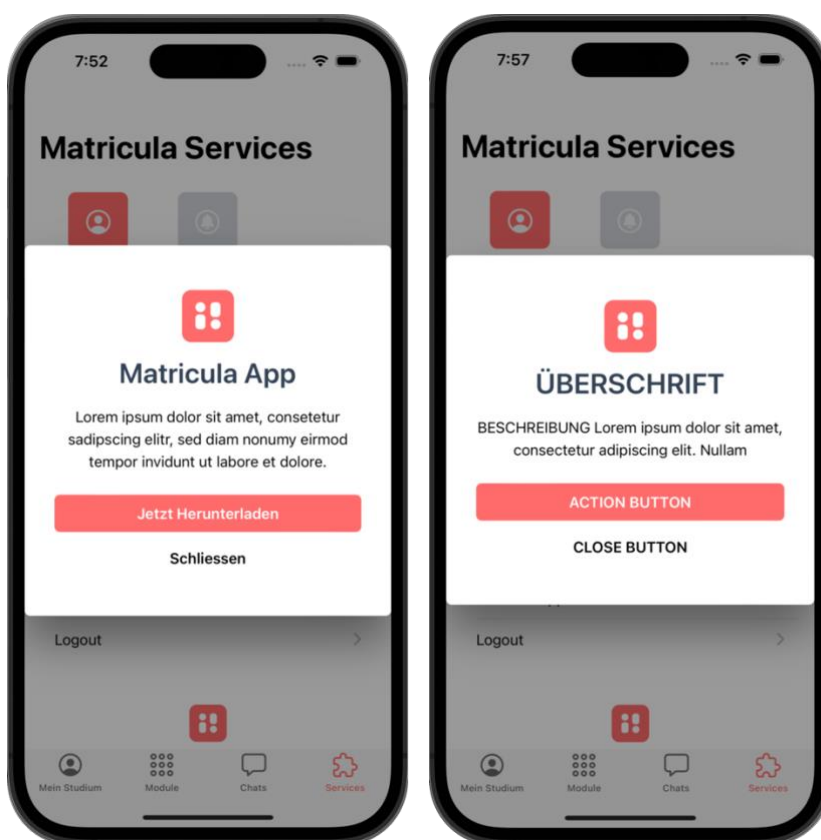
7:52

Matricula Services

Matricula App

Lorem ipsum dolor sit amet, consetetur sadipscing elitr, sed diam nonumy eirmod tempor invidunt ut labore et dolore.

Jetzt Herunterladen

Schliessen

Logout

Mein Studium
Module
Chats
Services

7:57

Matricula Services

ÜBERSCHRIFT

BESCHREIBUNG Lorem ipsum dolor sit amet, consectetur adipiscing elit. Nullam

ACTION BUTTON

CLOSE BUTTON

Logout

Mein Studium
Module
Chats
Services